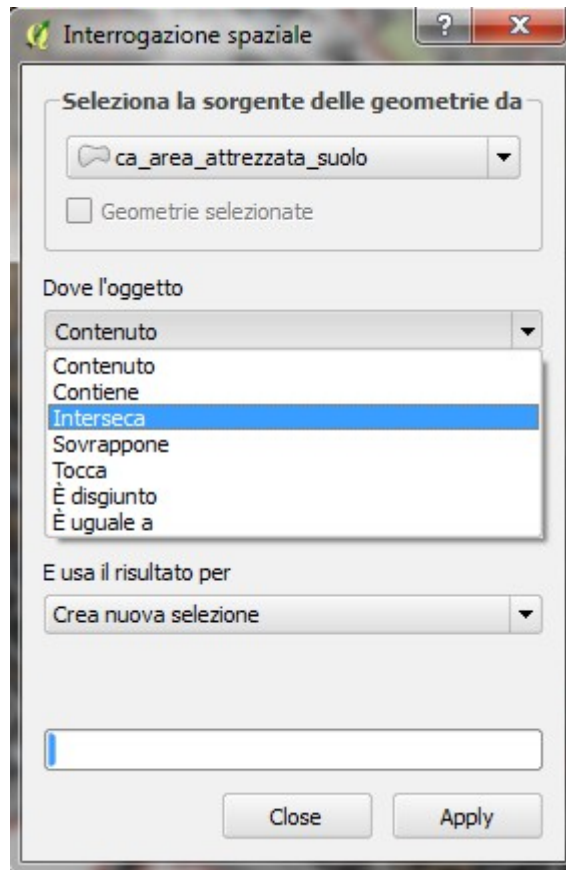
Interrogazione spaziale
?
X
Seleziona la sorgente delle geometrie da
ca_area_attrezzata_suolo
Geometrie selezionate
Dove l'oggetto
Contenuto
Contenuto
Contiene
Interseca
Sovrappone
Tocca
È disgiunto
È uguale a
E usa il risultato per
Crea nuova selezione
Close
Apply